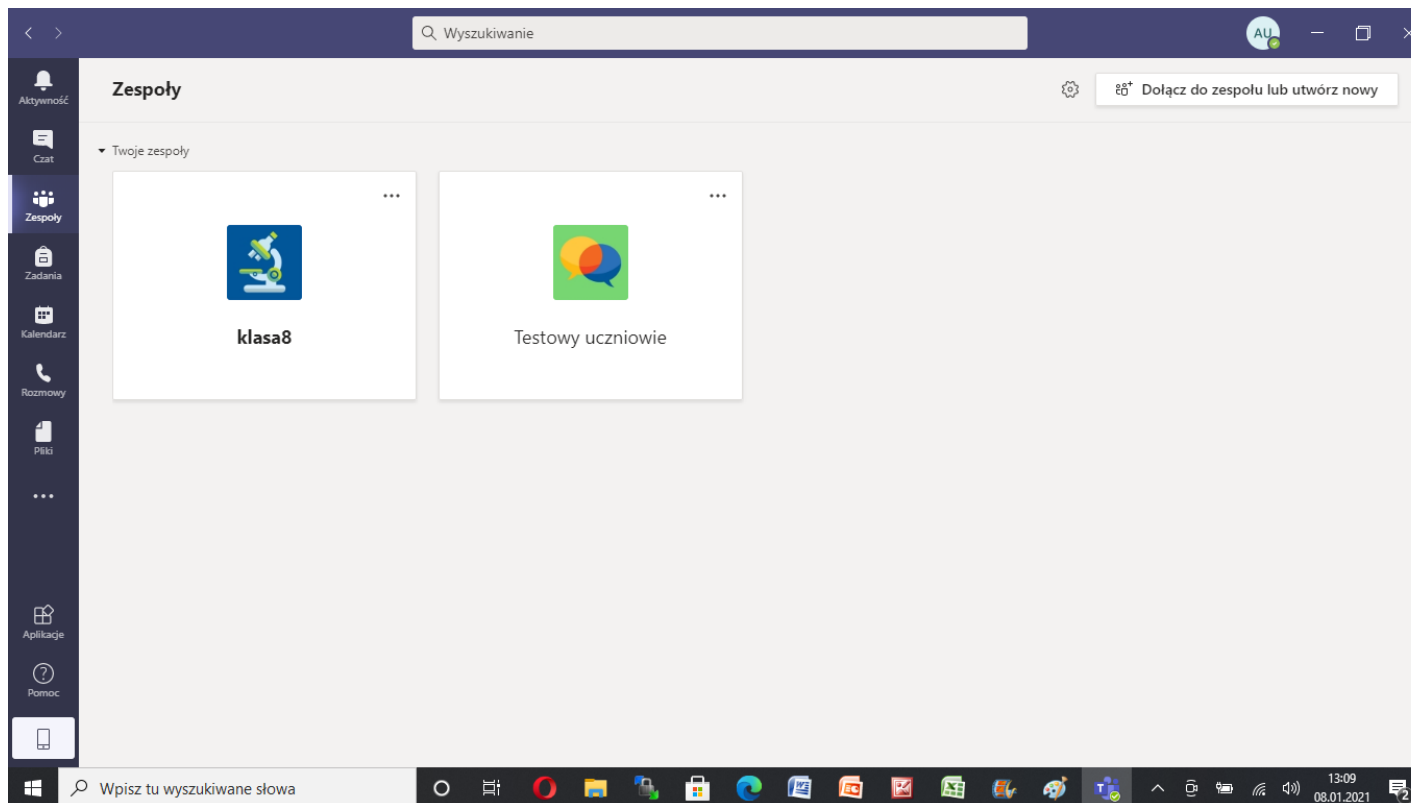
Wyszukiwanie

AU

Aktywność

Czat

Zespoły

Zadania

Kalendarz

Rozmowy

Pliki

...

Aplikacje

Pomoc

Zespoły

Dołącz do zespołu lub utwórz nowy

Twoje zespoły

...

klasa8

...

Testowy uczniowie

Wpisz tu wyszukiwane słowa

13:09
08.01.2021